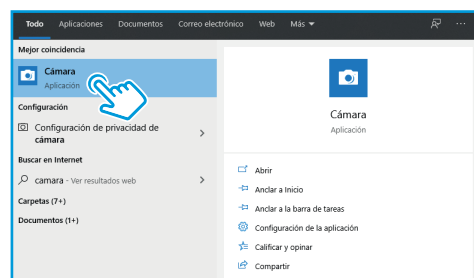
Todo Aplicaciones Documentos Correo electrónico Web Más

Mejor coincidencia

Cámara
Aplicación

Configuración

Configuración de privacidad de cámara

Buscar en Internet

camara - Ver resultados web

Carpetas (7+)

Documentos (1+)

Cámara
Aplicación

Abrir

Anclar a Inicio

Anclar a la barra de tareas

Configuración de la aplicación

Calificar y opinar

Compartir